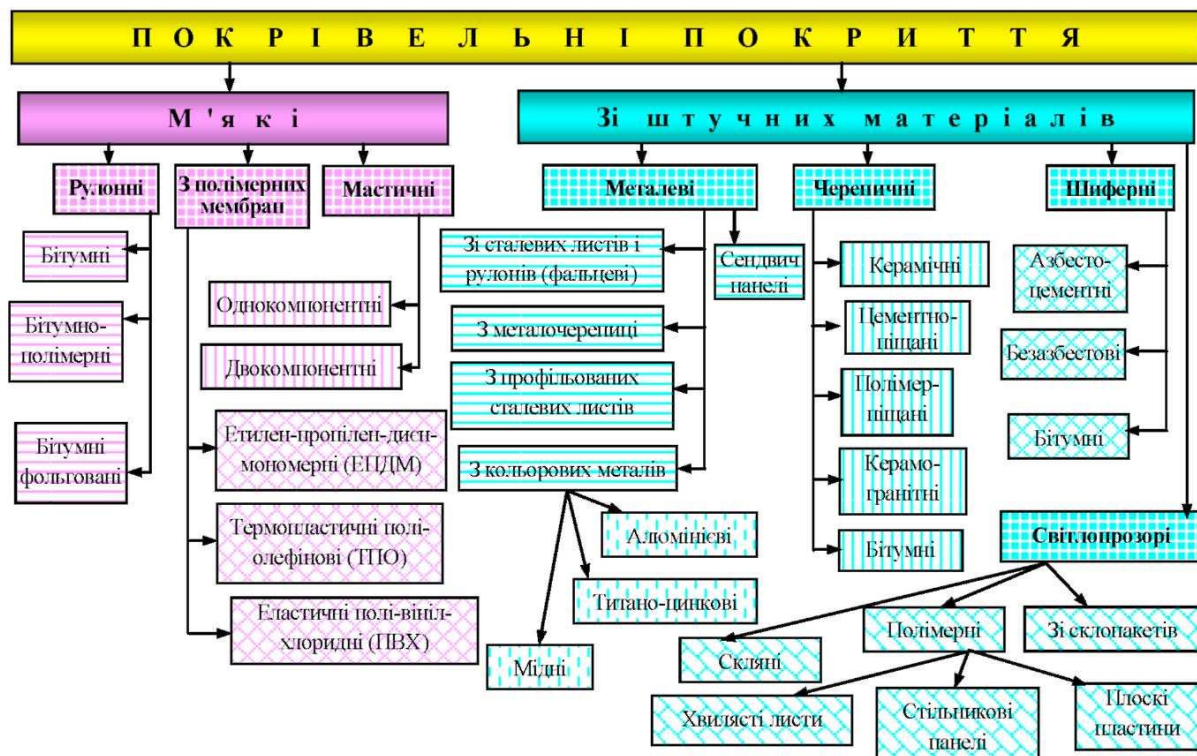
П О К Р І В Е Л Ь Н І П О К Р И Т Т Я

М 'я к і

Рулонні

З полімерних мембран

Мастичні

Бітумні

Бітумно-полімерні

Бітумні фольговані

Однокомпонентні

Двокомпонентні

Етилен-пропілен-дієн-мономерні (ЕПДМ)

Термопластичні полі-олефінові (ТПО)

Еластичні полі-вініл-хлоридні (ПВХ)

Зі штучних матеріалів

Металеві

Черепичні

Шиферні

Зі сталевих листів і рулонів (фальцеві)

Сендвич панелі

З металочерепиці

З профільованих сталевих листів

З кольорових металів

Алюмінієві

Титано-цинкові

Мідні

Керамічні

Цементно-піщані

Полімер-піщані

Керамо-гранітні

Бітумні

Азбесто-цементні

Безазбестові

Бітумні

Світлопрозорі

Скляні

Полімерні

Зі склопакетів

Хвилясті листи

Стільникові панелі

Плоскі пластини